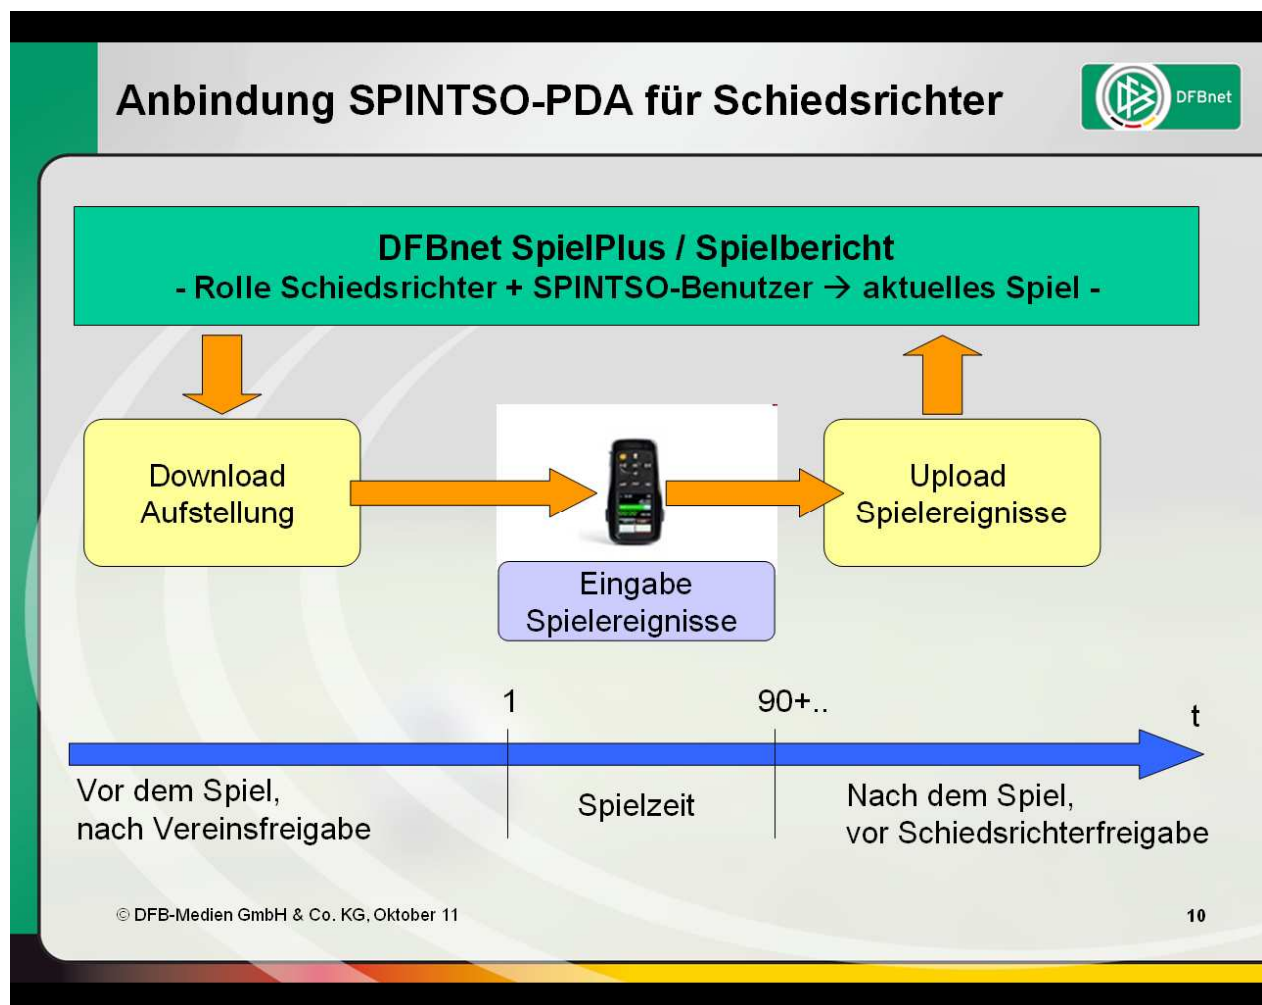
Anbindung SPINTSO-PDA für Schiedsrichter

DFBnet

DFBnet SpielPlus / Spielbericht
- Rolle Schiedsrichter + SPINTSO-Benutzer → aktuelles Spiel -

Download Aufstellung

Eingabe Spielereignisse

Upload Spielereignisse

1

90+..

t

Vor dem Spiel, nach Vereinsfreigabe

Spielzeit

Nach dem Spiel, vor Schiedsrichterfreigabe

© DFB-Medien GmbH & Co. KG, Oktober 11

10